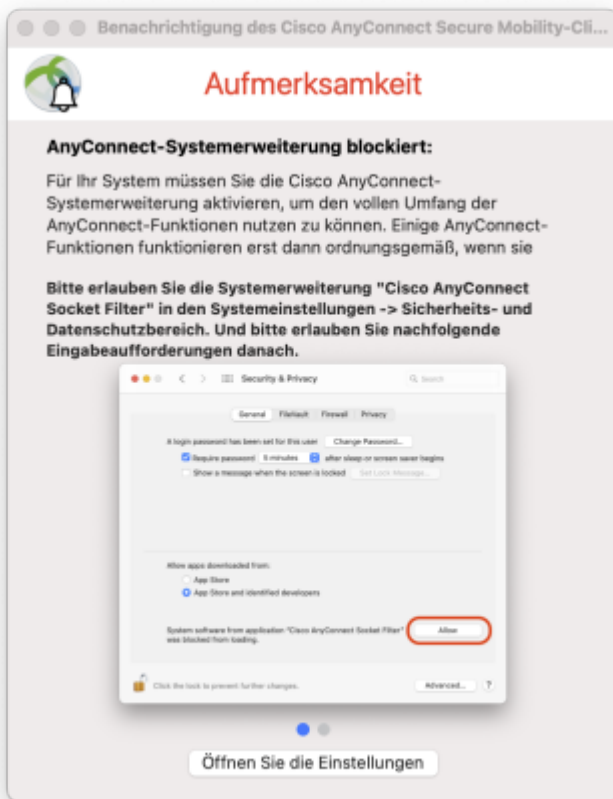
Benachrichtigung des Cisco AnyConnect Secure Mobility-Cli...

Aufmerksamkeit

AnyConnect-Systemerweiterung blockiert:

Für Ihr System müssen Sie die Cisco AnyConnect-Systemerweiterung aktivieren, um den vollen Umfang der AnyConnect-Funktionen nutzen zu können. Einige AnyConnect-Funktionen funktionieren erst dann ordnungsgemäß, wenn sie

Bitte erlauben Sie die Systemerweiterung "Cisco AnyConnect Socket Filter" in den Systemeinstellungen -> Sicherheits- und Datenschutzbereich. Und bitte erlauben Sie nachfolgende Eingabeaufforderungen danach.

Security & Privacy

Search

General FileVault Firewall Privacy

A login password has been set for this user Change Password...

Require password 5 minutes after sleep or screen saver begins

Show a message when the screen is locked Set Lock Message...

Allow apps downloaded from:

App Store

App Store and identified developers

System software from application "Cisco AnyConnect Socket Filter" was blocked from loading.

Allow

Click the lock to prevent further changes.

Advanced...

?

Öffnen Sie die Einstellungen